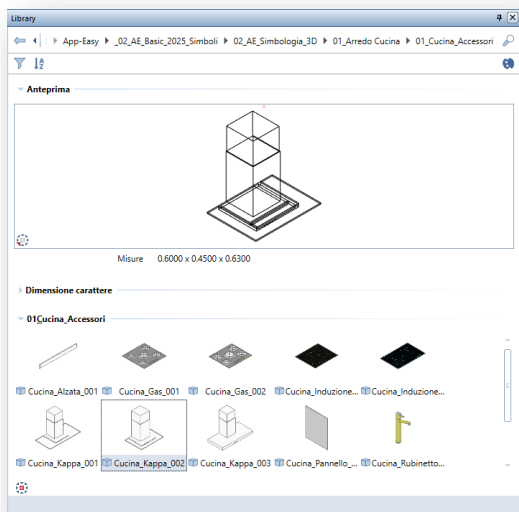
Library

App-Easy ▸ _02_AE_Basic_2025_Simboli ▸ 02_AE_Simbologia_3D ▸ 01_Arredo Cucina ▸ 01_Cucina_Accessori

Anteprima

Misure 0.6000 x 0.4500 x 0.6300

Dimensione carattere

01Cucina_Accessori

Cucina_Alzata_001 Cucina_Gas_001 Cucina_Gas_002 Cucina_Induzione... Cucina_Induzione...

Cucina_Kappa_001 Cucina_Kappa_002 Cucina_Kappa_003 Cucina_Pannello_... Cucina_Rubinetto...